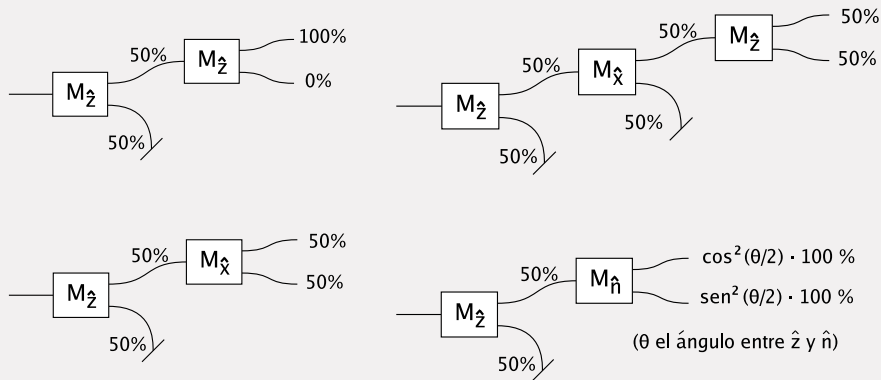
$M_{\hat{z}}$ 50% $M_{\hat{z}}$ 100% 0% 50%

$M_{\hat{z}}$ 50% $M_{\hat{x}}$ 50% $M_{\hat{z}}$ 50% 50% 50% 50%

$M_{\hat{z}}$ 50% $M_{\hat{x}}$ 50% 50% 50%

$M_{\hat{z}}$ 50% $M_{\hat{n}}$ $\cos^2(\theta/2) \cdot 100$ % $\text{sen}^2(\theta/2) \cdot 100$ % 50%

($\theta$ el ángulo entre $\hat{z}$ y $\hat{n}$)